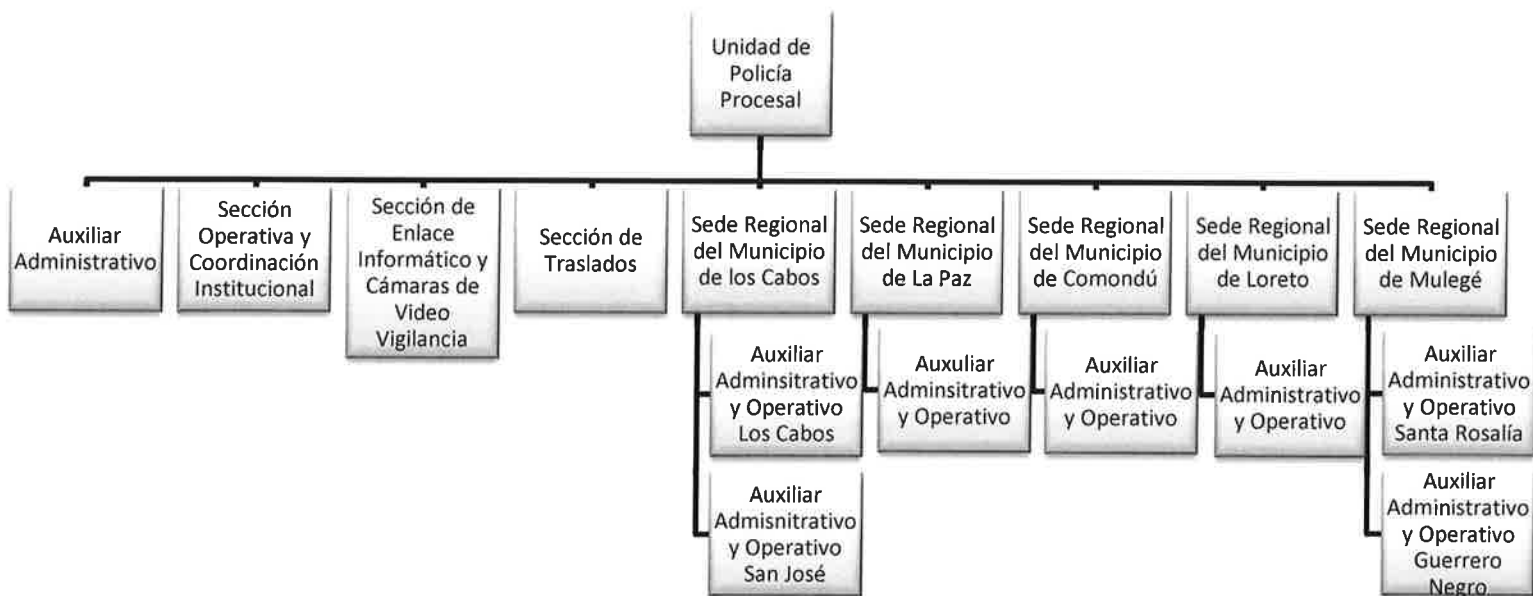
Unidad de Policía Procesal

Auxiliar Administrativo

Sección Operativa y Coordinación Institucional

Sección de Enlace Informático y Cámaras de Video Vigilancia

Sección de Traslados

Sede Regional del Municipio de los Cabos

Auxiliar Adminsitrativo y Operativo Los Cabos

Auxiliar Admisnitrativo y Operativo San José

Sede Regional del Municipio de La Paz

Auxuliar Adminsitrativo y Operativo

Sede Regional del Municipio de Comondú

Auxiliar Administrativo y Operativo

Sede Regional del Municipio de Loreto

Auxiliar Administrativo y Operativo

Sede Regional del Municipio de Mulegé

Auxiliar Administrativo y Operativo Santa Rosalía

Auxiliar Administrativo y Operativo Guerrero Negro